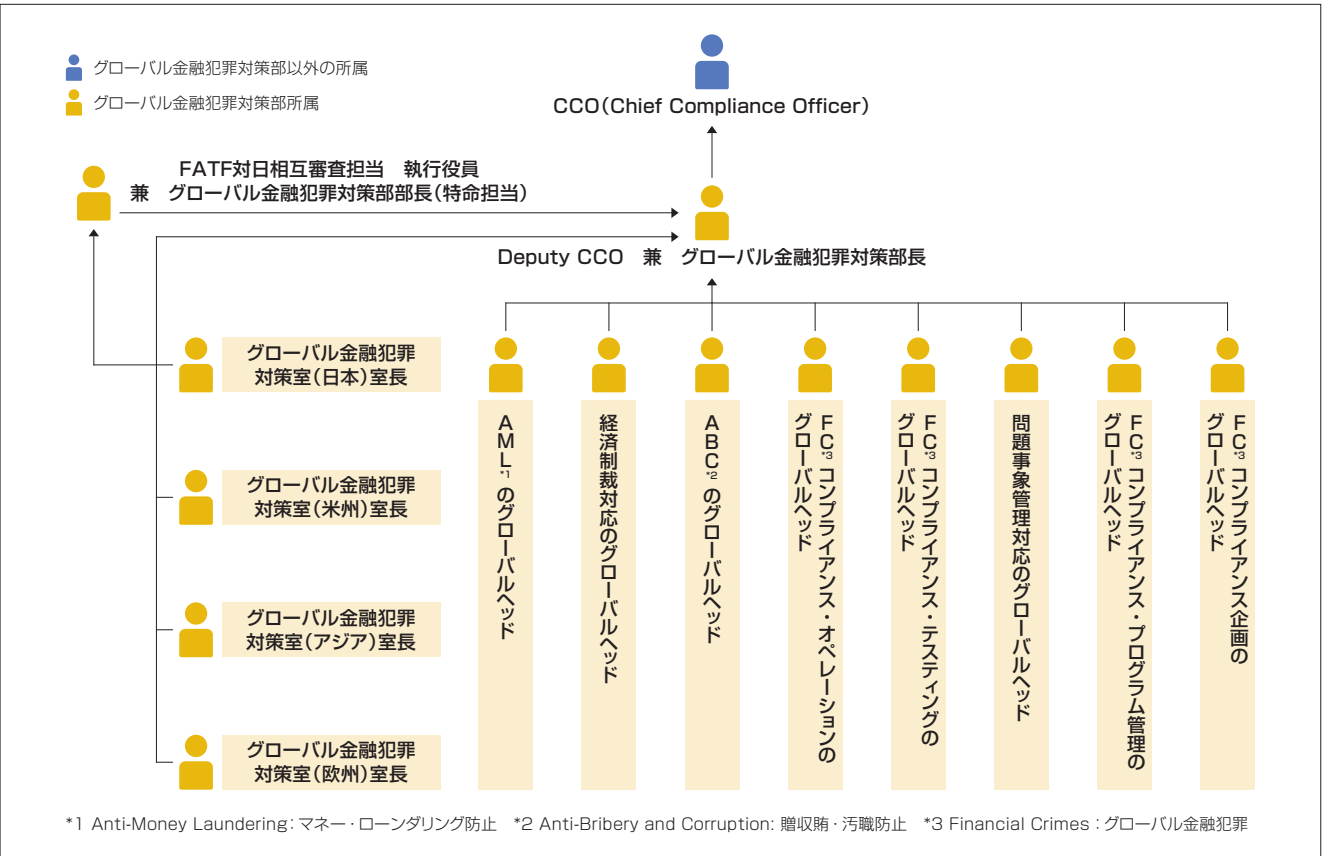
グローバル金融犯罪対策部以外の所属

グローバル金融犯罪対策部所属

CCO(Chief Compliance Officer)

FATF対日相互審査担当　執行役員
兼　グローバル金融犯罪対策部部長(特命担当)

Deputy CCO　兼　グローバル金融犯罪対策部長

グローバル金融犯罪対策室(日本)室長

グローバル金融犯罪対策室(米州)室長

グローバル金融犯罪対策室(アジア)室長

グローバル金融犯罪対策室(欧州)室長

AML*1のグローバルヘッド

経済制裁対応のグローバルヘッド

ABC*2のグローバルヘッド

FC*3コンプライアンス・オペレーションのグローバルヘッド

FC*3コンプライアンス・テスティングのグローバルヘッド

問題事象管理対応のグローバルヘッド

FC*3コンプライアンス・プログラム管理のグローバルヘッド

FC*3コンプライアンス企画のグローバルヘッド

*1 Anti-Money Laundering: マネー・ローンダリング防止　*2 Anti-Bribery and Corruption: 贈収賄・汚職防止　*3 Financial Crimes : グローバル金融犯罪